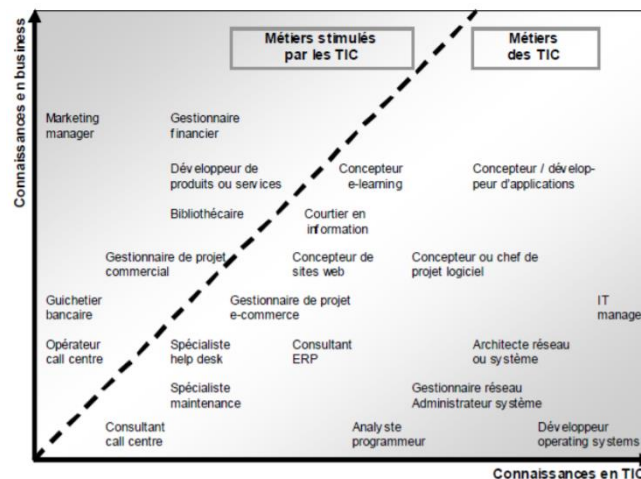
Connaissances en business

Métiers stimulés par les TIC

Métiers des TIC

Marketing manager

Gestionnaire financier

Développeur de produits ou services

Concepteur e-learning

Concepteur / développeur d'applications

Bibliothécaire

Courtier en information

Gestionnaire de projet commercial

Concepteur de sites web

Concepteur ou chef de projet logiciel

Guichetier bancaire

Gestionnaire de projet e-commerce

IT manage

Opérateur call centre

Spécialiste help desk

Consultant ERP

Architecte réseau ou système

Spécialiste maintenance

Gestionnaire réseau Administrateur système

Consultant call centre

Analyste programmeur

Développeur operating systems

Connaissances en TIC